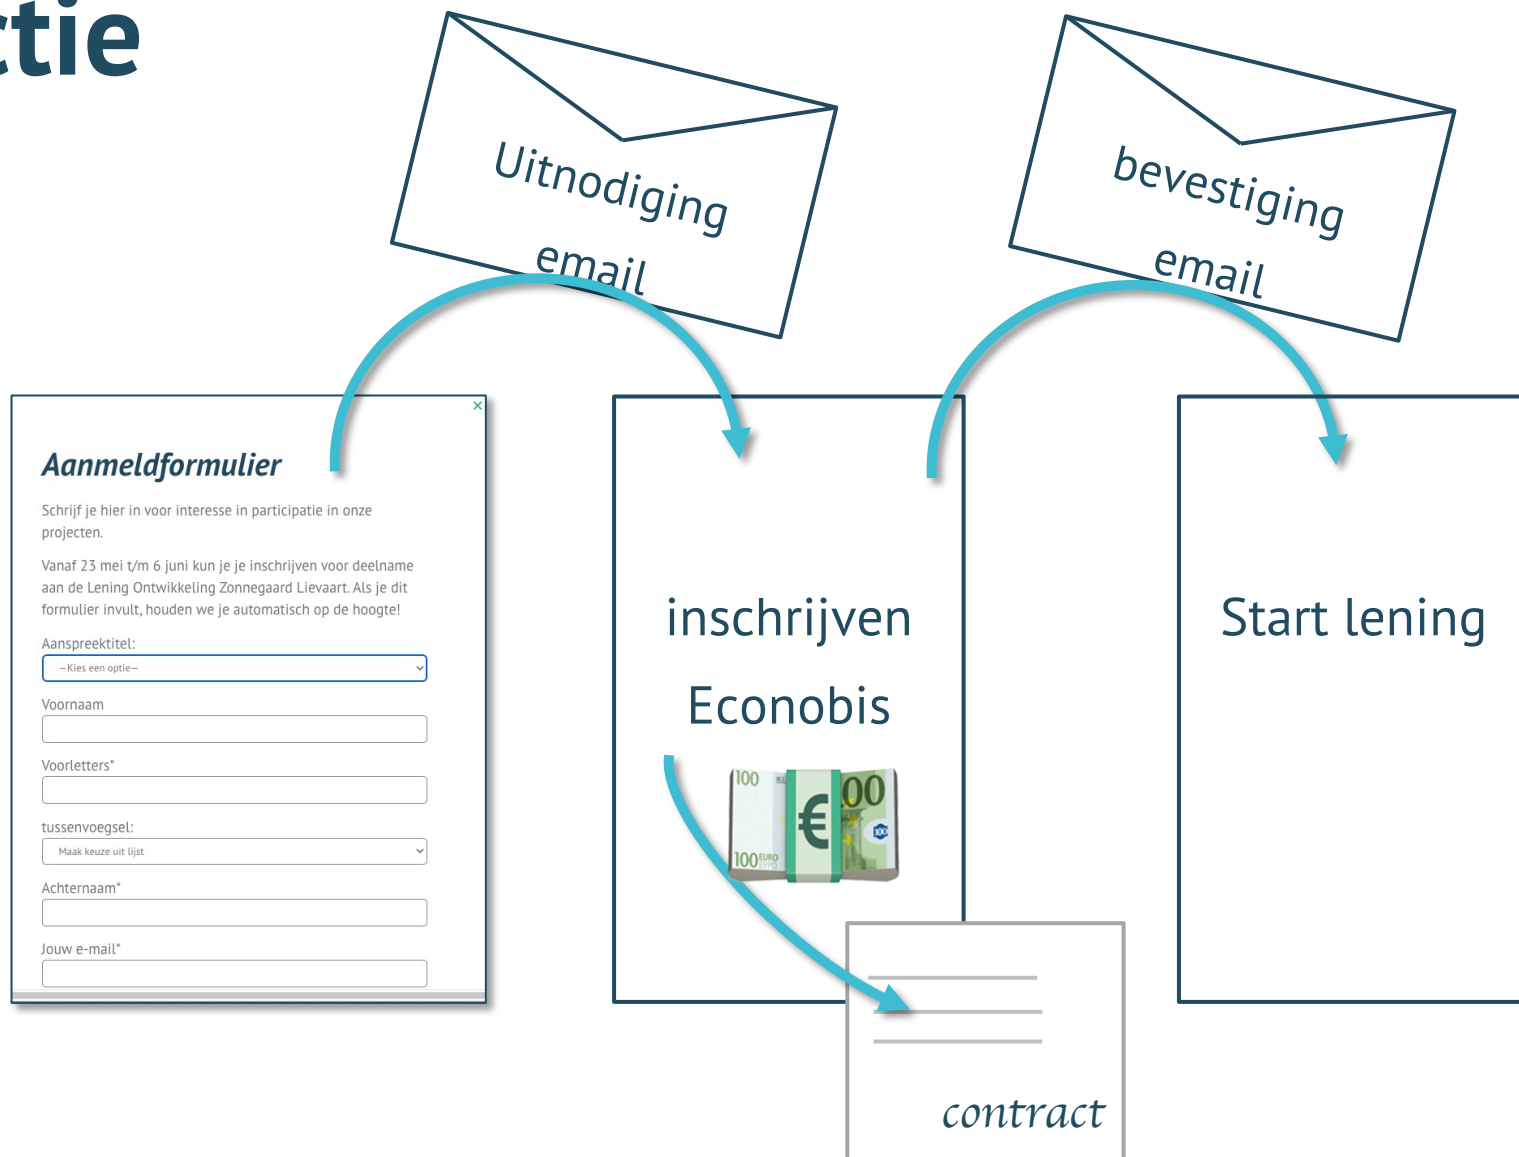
ctie

Uitnodiging email

bevestiging email

×

Aanmeldformulier

Schrijf je hier in voor interesse in participatie in onze projecten.

Vanaf 23 mei t/m 6 juni kun je je inschrijven voor deelname aan de Lening Ontwikkeling Zonnegaard Lievaart. Als je dit formulier invult, houden we je automatisch op de hoogte!

Aanspreektitel:
—Kies een optie—

Voornaam

Voorletters*

tussenvoegsel:
Maak keuze uit lijst

Achternaam*

Jouw e-mail*

inschrijven

Econobis

Start lening

contract